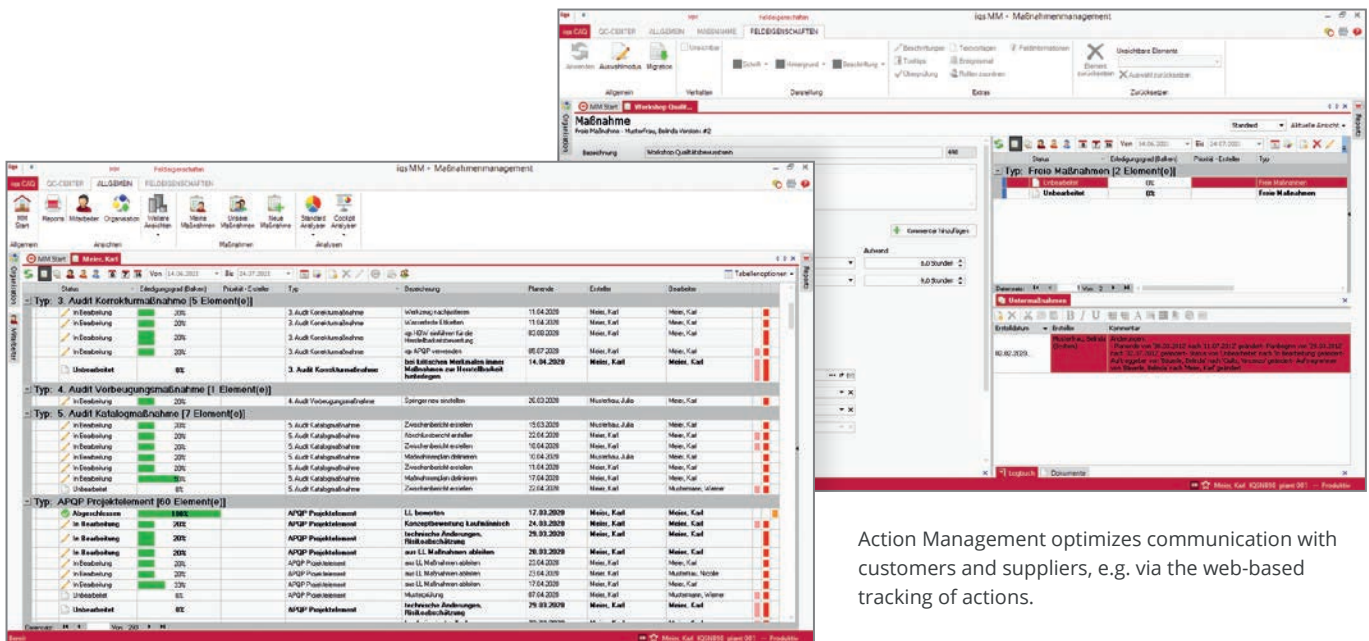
iqs MM - Maßnahmenmanagement

iqs CAQ | QC-CENTER | ALLGEMEIN | MASSNAHME | FELDEIGENSCHAFTEN

Maßnahme
Freie Maßnahme - Musterfrau, Belinda Version: #2

Bezeichnung: Workshop Qualitätsbewusstsein

Typ: Freie Maßnahmen [2 Element(e)]

| Status | Erledigungsgrad (Balken) | Priorität - Erstelle | Typ |
|---|---|---|---|
| Unbearbeitet | 0% | | Freie Maßnahmen |
| Unbearbeitet | 0% | | Freie Maßnahmen |

Untermaßnahmen

| Erstelldatum | Ersteller | Kommentar |
|---|---|---|
| 00.02.2020 | Musterfrau, Belinda | Änderungen: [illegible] |

iqs MM - Maßnahmenmanagement

iqs CAQ | QC-CENTER | ALLGEMEIN | FELDEIGENSCHAFTEN

MM Start | Reports | Mitarbeiter | Organisation | Weitere Ansichten | Meine Maßnahmen | Unsere Maßnahmen | Neue Maßnahme | Standard Analysen | Cockpit Analysen

Allgemein | Ansichten | Maßnahmen | Analysen

MM Start | Meier, Karl

Von 14.06.2020 | Bis 24.07.2020 | Tabellenoptionen

| Status | Erledigungsgrad (Balken) | Priorität - Erstelle | Typ | Bezeichnung | Planende | Ersteller | Bearbeiter |
|---|---|---|---|---|---|---|---|
| Typ: 3. Audit Korrekturmaßnahme [5 Element(e)] | | | | | | | |
| In Bearbeitung | 20% | | 3. Audit Korrekturmaßnahme | Werkzeug nachjustieren | 11.04.2020 | Meier, Karl | Meier, Karl |
| In Bearbeitung | 20% | | 3. Audit Korrekturmaßnahme | Warnetikette Etiketten | 11.04.2020 | Meier, Karl | Meier, Karl |
| In Bearbeitung | 20% | | 3. Audit Korrekturmaßnahme | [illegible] | 03.08.2020 | Meier, Karl | Meier, Karl |
| In Bearbeitung | 20% | | 3. Audit Korrekturmaßnahme | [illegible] | 05.07.2020 | Meier, Karl | Meier, Karl |
| Unbearbeitet | 0% | | 3. Audit Korrekturmaßnahme | bei kritischen Merkmalen immer Maßnahmen zur Herstellbarkeit festzulegen | 14.04.2020 | Meier, Karl | Meier, Karl |
| Typ: 4. Audit Vorbeugungsmaßnahme [1 Element(e)] | | | | | | | |
| In Bearbeitung | 20% | | 4. Audit Vorbeugungsmaßnahme | Spinger neu einstellen | 20.03.2020 | Musterfrau, Julia | Meier, Karl |
| Typ: 5. Audit Katalogmaßnahme [7 Element(e)] | | | | | | | |
| In Bearbeitung | 20% | | 5. Audit Katalogmaßnahme | Zwischenbericht erstellen | 15.03.2020 | Musterfrau, Julia | Meier, Karl |
| In Bearbeitung | 20% | | 5. Audit Katalogmaßnahme | Abschlussbericht erstellen | 22.04.2020 | Meier, Karl | Meier, Karl |
| In Bearbeitung | 20% | | 5. Audit Katalogmaßnahme | Zwischenbericht erstellen | 10.04.2020 | Meier, Karl | Meier, Karl |
| In Bearbeitung | 20% | | 5. Audit Katalogmaßnahme | Maßnahmenplan definieren | 10.04.2020 | Musterfrau, Julia | Meier, Karl |
| In Bearbeitung | 20% | | 5. Audit Katalogmaßnahme | Zwischenbericht erstellen | 11.04.2020 | Meier, Karl | Meier, Karl |
| In Bearbeitung | 50% | | 5. Audit Katalogmaßnahme | Maßnahmenplan definieren | 17.04.2020 | Meier, Karl | Meier, Karl |
| Unbearbeitet | 0% | | 5. Audit Katalogmaßnahme | Zwischenbericht erstellen | 22.04.2020 | Meier, Karl | Mustermann, Werner |
| Typ: APQP Projektelement [60 Element(e)] | | | | | | | |
| Abgeschlossen | 100% | | APQP Projektelement | LL bewerten | 17.03.2020 | Meier, Karl | Meier, Karl |
| In Bearbeitung | 20% | | APQP Projektelement | Konzeptbewertung kaufmännisch | 24.03.2020 | Meier, Karl | Meier, Karl |
| In Bearbeitung | 20% | | APQP Projektelement | technische Änderungen, Risikoabschätzung | 29.03.2020 | Meier, Karl | Meier, Karl |
| In Bearbeitung | 20% | | APQP Projektelement | aus LL Maßnahmen ableiten | 20.03.2020 | Meier, Karl | Meier, Karl |
| In Bearbeitung | 20% | | APQP Projektelement | aus LL Maßnahmen ableiten | 22.04.2020 | Meier, Karl | Meier, Karl |
| In Bearbeitung | 20% | | APQP Projektelement | aus LL Maßnahmen ableiten | 23.04.2020 | Meier, Karl | Mustermann, Nicole |
| In Bearbeitung | 23% | | APQP Projektelement | aus LL Maßnahmen ableiten | 17.04.2020 | Meier, Karl | Meier, Karl |
| Unbearbeitet | 0% | | APQP Projektelement | Musterprüfung | 07.04.2020 | Meier, Karl | Mustermann, Werner |
| Unbearbeitet | 0% | | APQP Projektelement | technische Änderungen, Risikoabschätzung | 29.03.2020 | Meier, Karl | Meier, Karl |

Meier, Karl IQSNESE plant 001 -- Produktiv

Action Management optimizes communication with customers and suppliers, e.g. via the web-based tracking of actions.